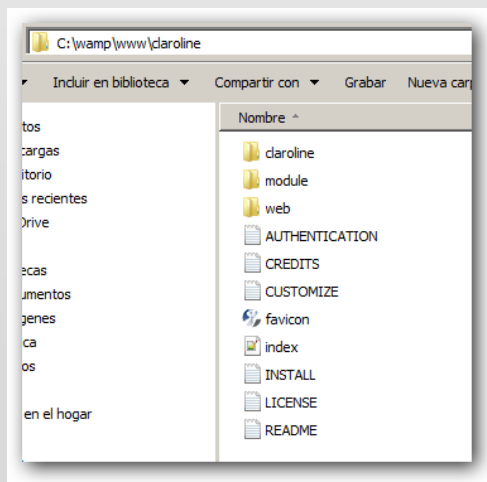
C:\wamp\www\claroline

Incluir en biblioteca ▾ Compartir con ▾ Grabar Nueva carp

tos
cargas
itorio
s recientes
Drive

ecas
umentos
genes
ca
os

en el hogar

Nombre

claroline
module
web
AUTHENTICATION
CREDITS
CUSTOMIZE
favicon
index
INSTALL
LICENSE
README